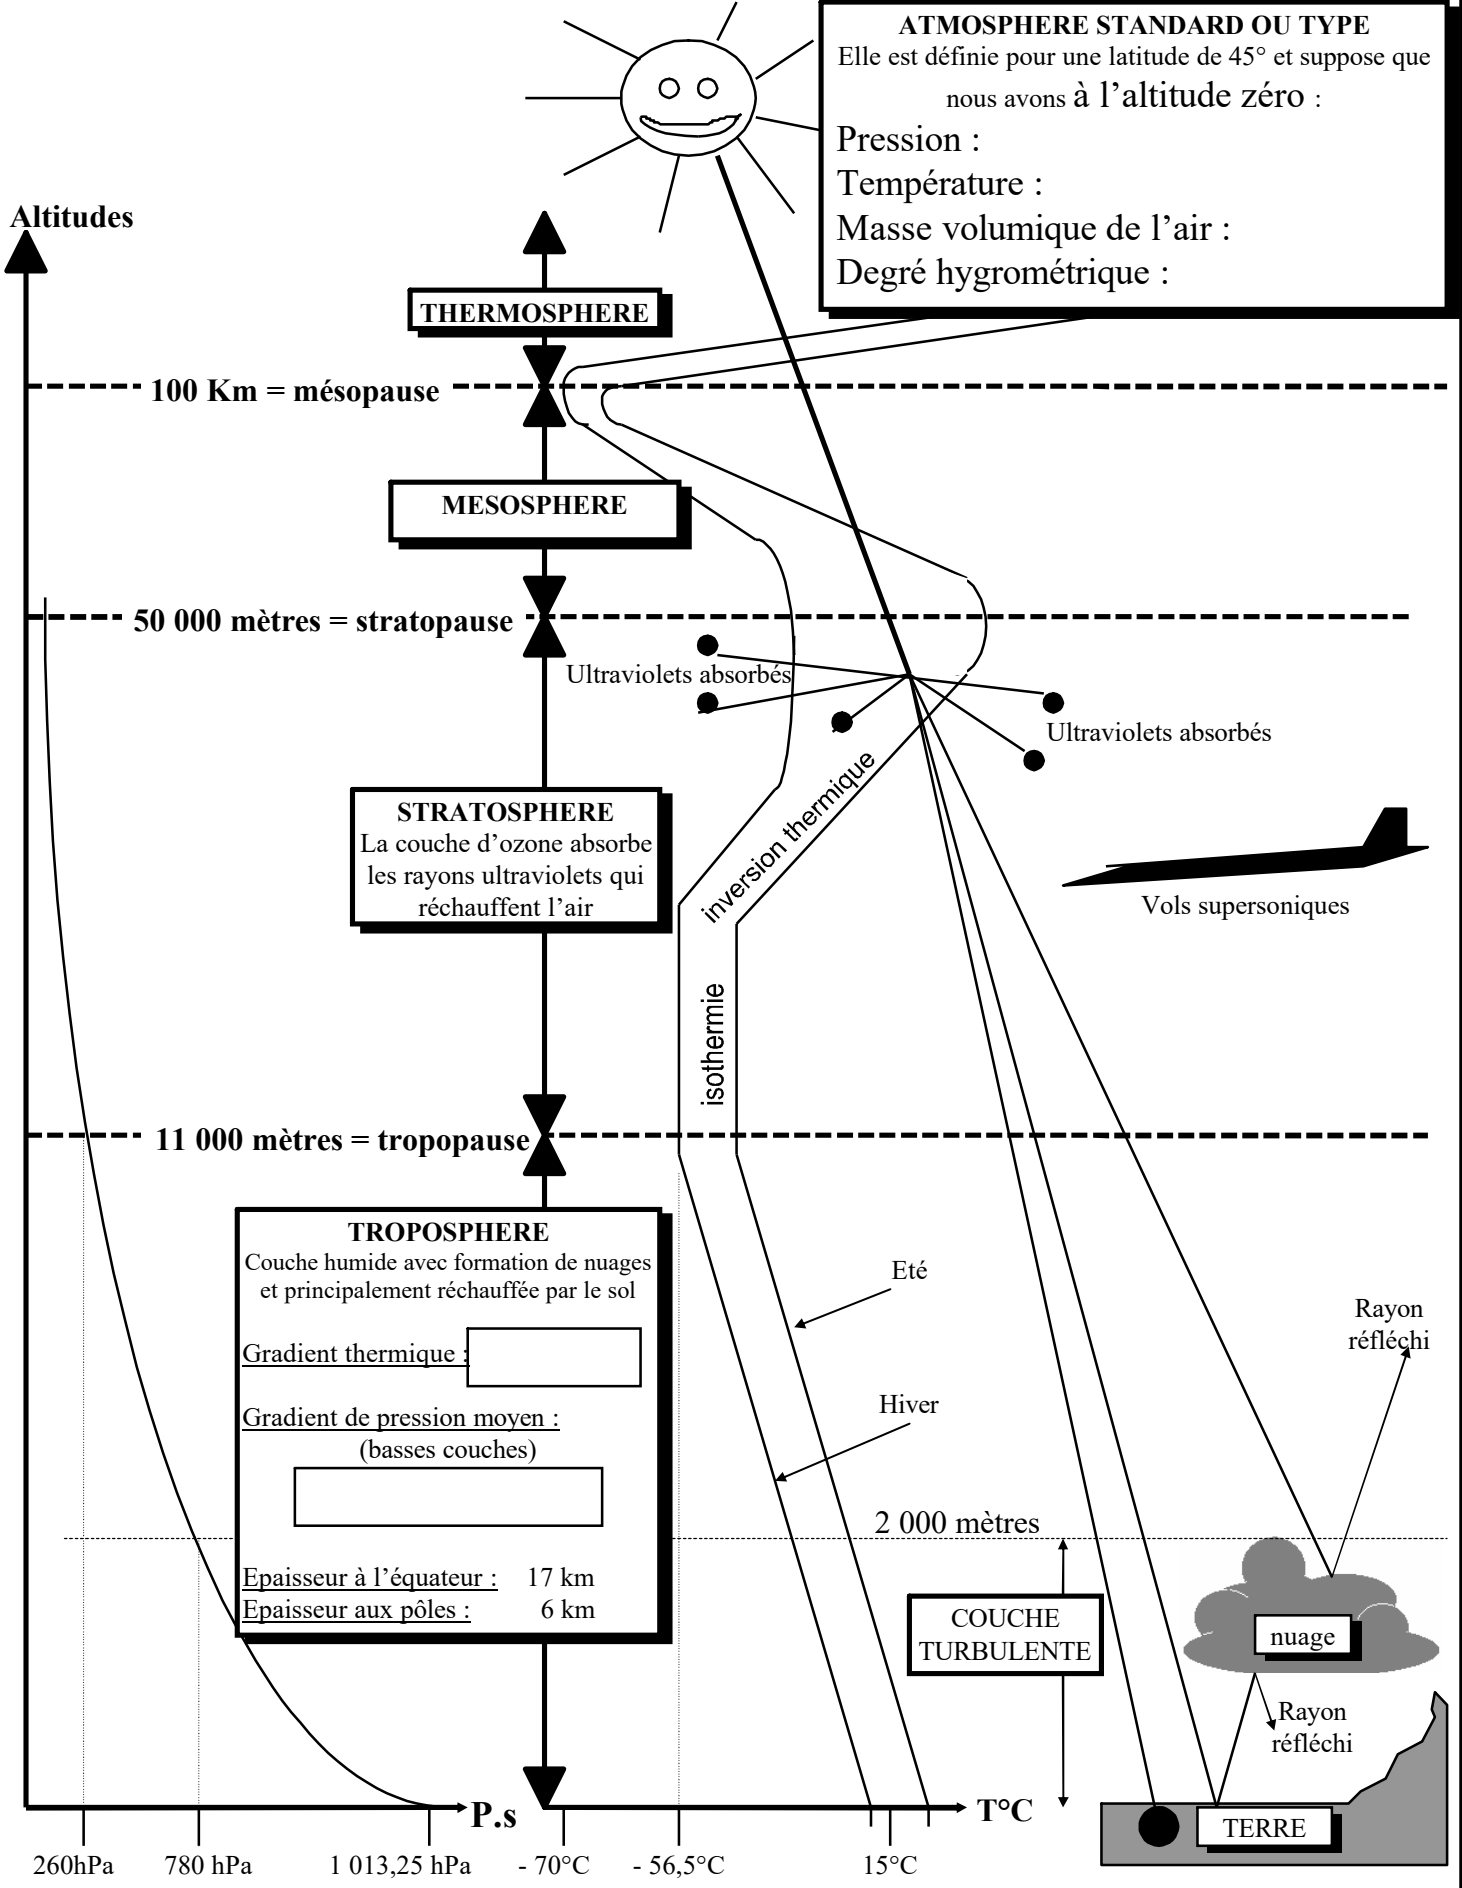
ATMOSPHERE STANDARD OU TYPE
Elle est définie pour une latitude de 45° et suppose que nous avons à l'altitude zéro :
Pression :
Température :
Masse volumique de l'air :
Degré hygrométrique :

Altitudes

THERMOSPHERE

100 Km = mésopause

MESOSPHERE

50 000 mètres = stratopause

Ultraviolets absorbés

Ultraviolets absorbés

inversion thermique

STRATOSPHERE
La couche d'ozone absorbe les rayons ultraviolets qui réchauffent l'air

Vols supersoniques

isothermie

11 000 mètres = tropopause

TROPOSPHERE
Couche humide avec formation de nuages et principalement réchauffée par le sol

Gradient thermique :

Gradient de pression moyen :
(basses couches)

Epaisseur à l'équateur : 17 km
Epaisseur aux pôles : 6 km

Eté

Hiver

Rayon réfléchi

2 000 mètres

COUCHE TURBULENTE

nuage

Rayon réfléchi

TERRE

P.s

T°C

260hPa 780 hPa 1 013,25 hPa - 70°C - 56,5°C 15°C